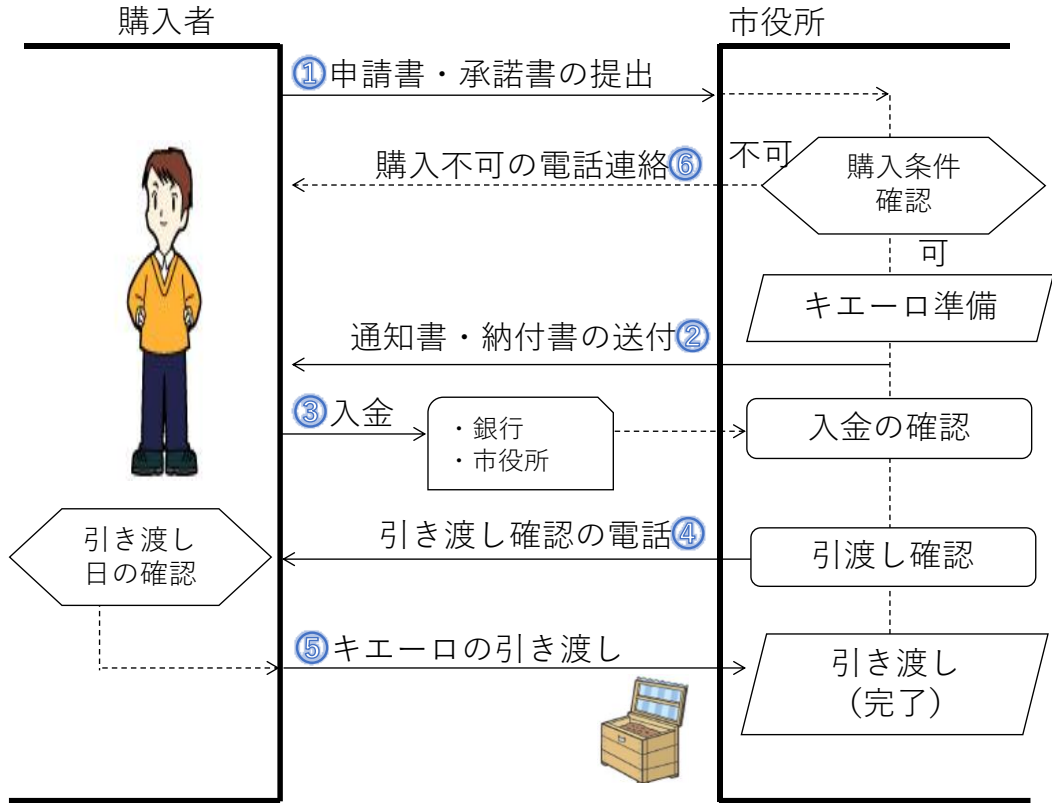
購入者

市役所

①申請書・承諾書の提出

購入不可の電話連絡⑥

不可

購入条件確認

可

キエーロ準備

通知書・納付書の送付②

③入金

・銀行
・市役所

入金の確認

引き渡し日の確認

引き渡し確認の電話④

引渡し確認

⑤キエーロの引き渡し

引き渡し
（完了）